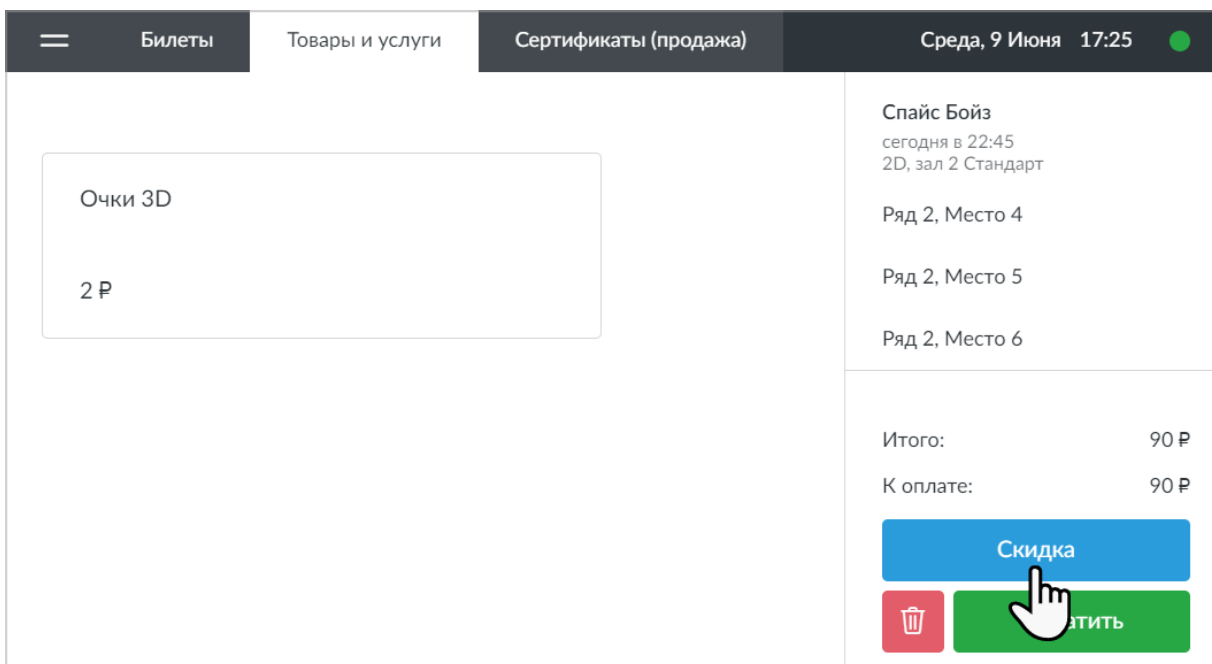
Билеты | Товары и услуги | Сертификаты (продажа) | Среда, 9 Июня 17:25

Очки 3D

2 ₽

Спайс Бойз
сегодня в 22:45
2D, зал 2 Стандарт

Ряд 2, Место 4

Ряд 2, Место 5

Ряд 2, Место 6

Итого: 90 ₽

К оплате: 90 ₽

Скидка

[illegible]атить